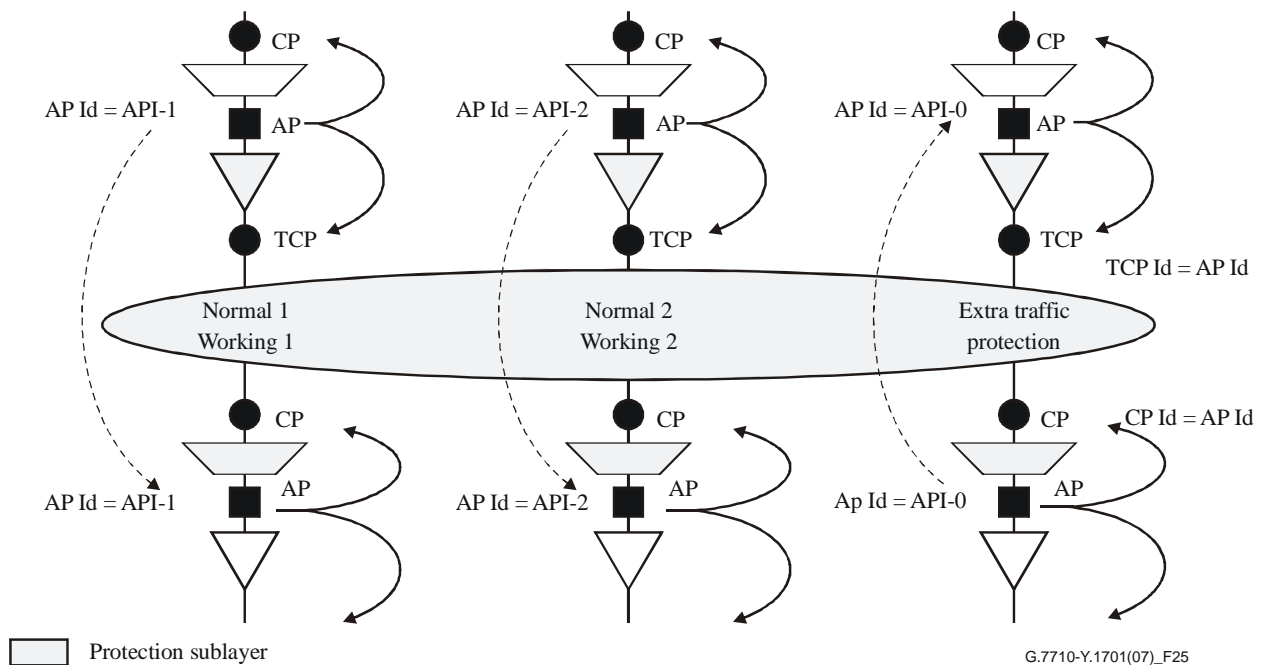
CP
AP Id = API-1
AP
TCP
CP
AP Id = API-2
AP
TCP
CP
AP Id = API-0
AP
TCP
TCP Id = AP Id
Normal 1
Working 1
Normal 2
Working 2
Extra traffic
protection
CP
AP Id = API-1
AP
CP
AP Id = API-2
AP
CP
CP Id = AP Id
Ap Id = API-0
AP
Protection sublayer
G.7710-Y.1701(07)_F25